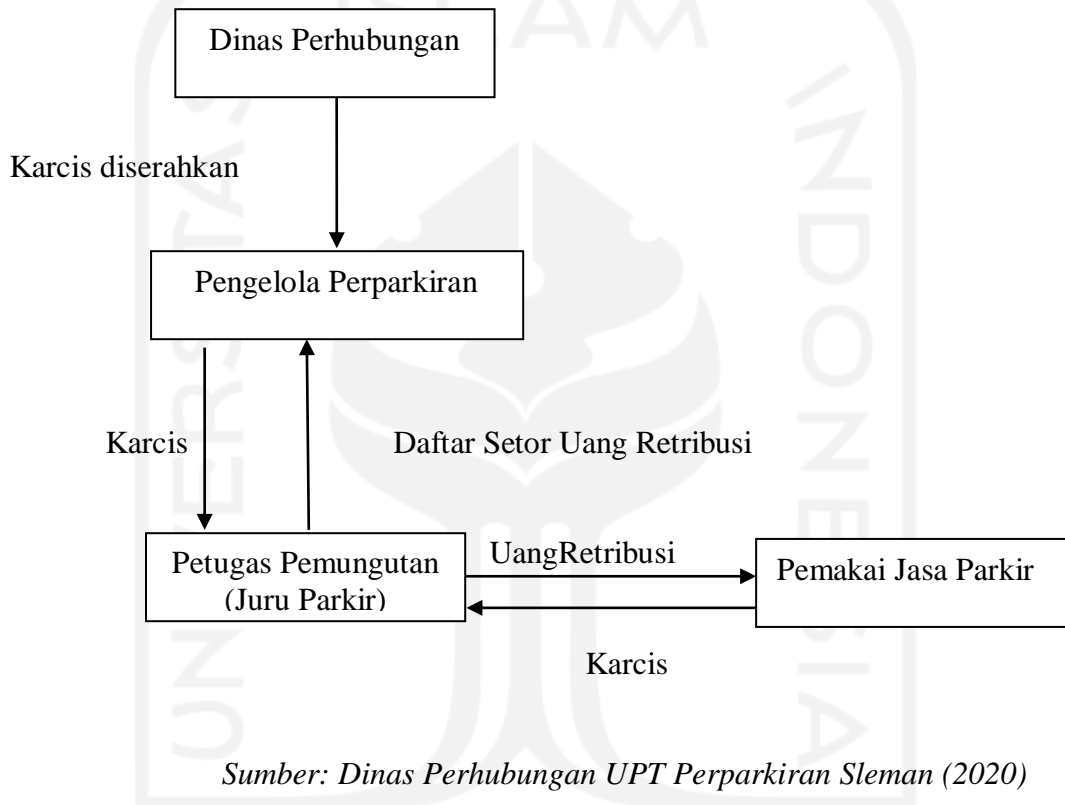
Dinas Perhubungan

Karcis diserahkan

Pengelola Perparkiran

Karcis

Daftar Setor Uang Retribusi

Petugas Pemungutan (Juru Parkir)

UangRetribusi

Pemakai Jasa Parkir

Karcis

*Sumber: Dinas Perhubungan UPT Perparkiran Sleman (2020)*